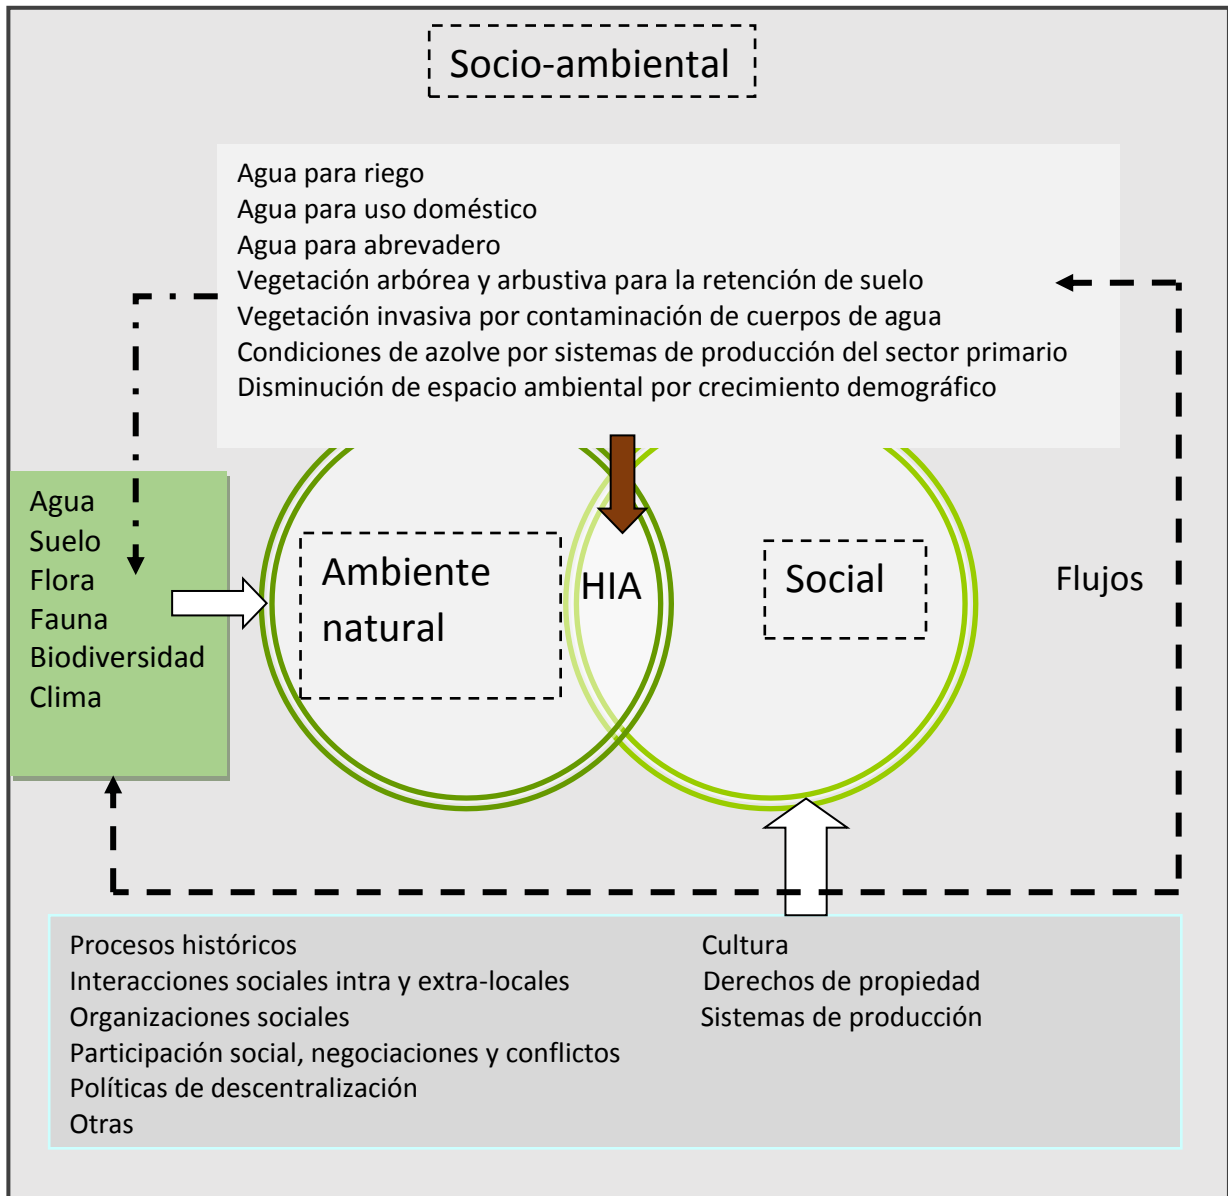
Socio-ambiental

Agua para riego
Agua para uso doméstico
Agua para abrevadero
Vegetación arbórea y arbustiva para la retención de suelo
Vegetación invasiva por contaminación de cuerpos de agua
Condiciones de azolve por sistemas de producción del sector primario
Disminución de espacio ambiental por crecimiento demográfico

Agua
Suelo
Flora
Fauna
Biodiversidad
Clima

Ambiente natural

HIA

Social

Flujos

Procesos históricos
Interacciones sociales intra y extra-locales
Organizaciones sociales
Participación social, negociaciones y conflictos
Políticas de descentralización
Otras

Cultura
Derechos de propiedad
Sistemas de producción